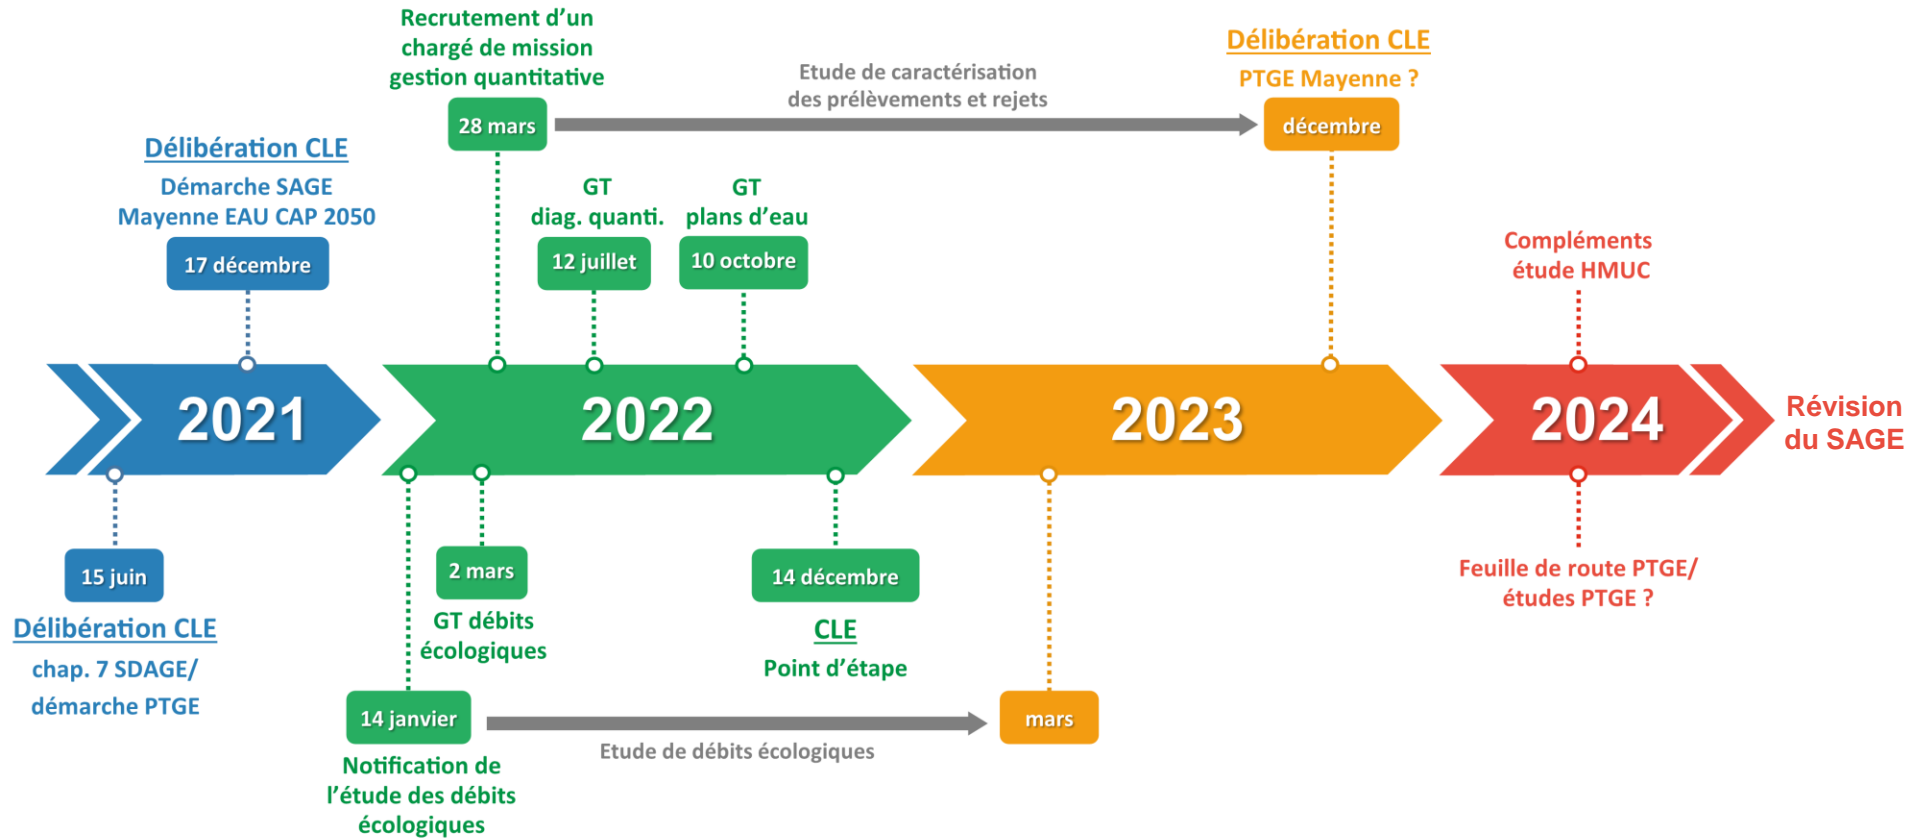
Recrutement d'un chargé de mission gestion quantitative

28 mars

Etude de caractérisation des prélèvements et rejets

Délibération CLE

PTGE Mayenne ?

décembre

Délibération CLE

Démarche SAGE Mayenne EAU CAP 2050

17 décembre

GT diag. quanti.

12 juillet

GT plans d'eau

10 octobre

Compléments étude HMUC

2021

2022

2023

2024

Révision du SAGE

15 juin

Délibération CLE

chap. 7 SDAGE/ démarche PTGE

2 mars

GT débits écologiques

14 décembre

CLE

Point d'étape

Feuille de route PTGE/ études PTGE ?

14 janvier

Notification de l'étude des débits écologiques

Etude de débits écologiques

mars